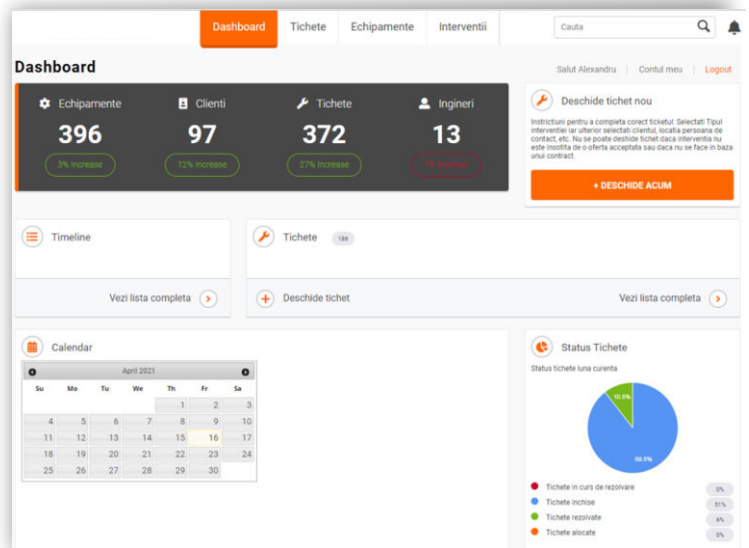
Dashboard | Tichete | Echipamente | Interventii

Cauta

Dashboard

Salut Alexandru | Contul meu | Logout

Echipamente
396
3% increase

Clienti
97
12% increase

Tichete
372
27% increase

Ingineri
13
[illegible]

Deschide tichet nou

Instructiuni pentru a completa corect tichetul: Selectati Tipul interventiei iar ulterior selectati clientul, locatia persoana de contact, etc. Nu se poate deschide tichet daca interventia nu este insotita de o oferta acceptata sau daca nu se face in baza unui contract.

+ DESCHIDE ACUM

Timeline

Vezi lista completa

Tichete 186

Deschide tichet

Vezi lista completa

Calendar

Aprilie 2021

| Su | Mo | Tu | We | Th | Fr | Sa |
|---|---|---|---|---|---|---|
| | | | | 1 | 2 | 3 |
| 4 | 5 | 6 | 7 | 8 | 9 | 10 |
| 11 | 12 | 13 | 14 | 15 | 16 | 17 |
| 18 | 19 | 20 | 21 | 22 | 23 | 24 |
| 25 | 26 | 27 | 28 | 29 | 30 | |

Status Tichete

Status tichete luna curenta

10.5%

89.5%

Tichete in curs de rezolvare 0%
Tichete inchise 51%
Tichete rezolvate 6%
Tichete alocate 0%